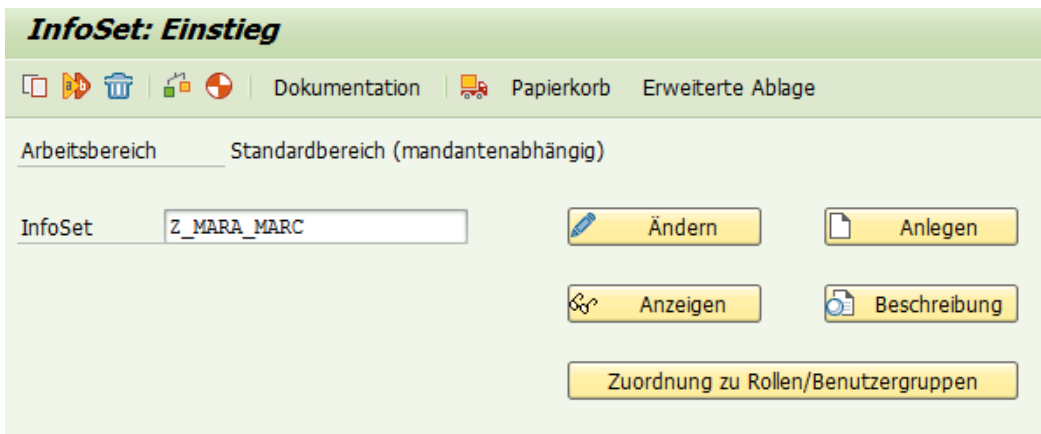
InfoSet: Einstieg

Dokumentation
Papierkorb
Erweiterte Ablage

Arbeitsbereich
Standardbereich (mandantenabhängig)

InfoSet
Z_MARA_MARC

Ändern
Anlegen
Anzeigen
Beschreibung
Zuordnung zu Rollen/Benutzergruppen